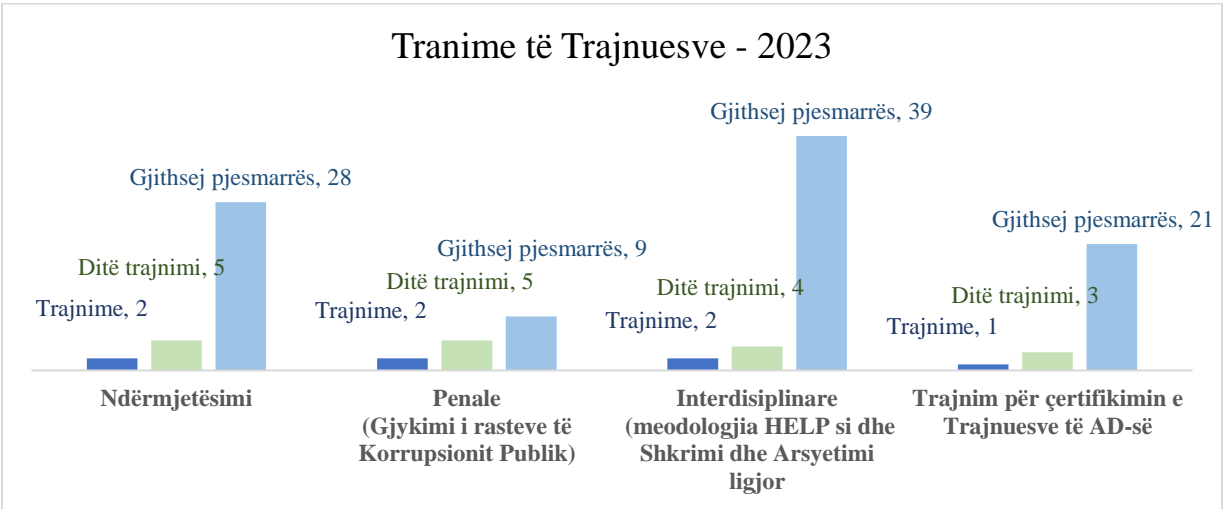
Tranime të Trajnuesve - 2023

Trajnime, 2
Ditë trajnimi, 5
Gjithsej pjesmarrës, 28
Ndërmjetësimi

Trajnime, 2
Ditë trajnimi, 5
Gjithsej pjesmarrës, 9
Penale (Gjykimi i rasteve të Korrupsionit Publik)

Trajnime, 2
Ditë trajnimi, 4
Gjithsej pjesmarrës, 39
Interdisiplinare (meodologjia HELP si dhe Shkrimi dhe Arsyetimi ligjor

Trajnime, 1
Ditë trajnimi, 3
Gjithsej pjesmarrës, 21
Trajnim për çertifikimin e Trajnuesve të AD-së